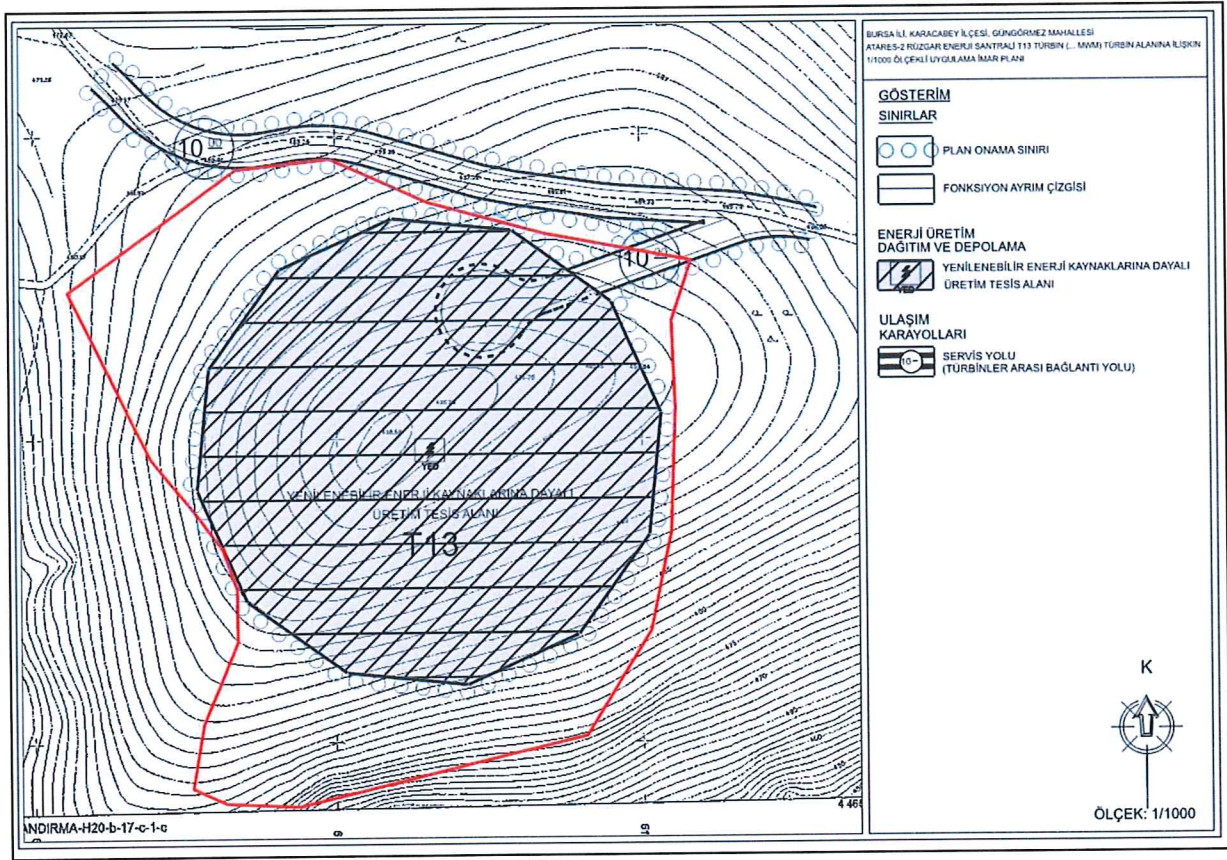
BURSA İLİ, KARACABEY İLÇESİ, GÜNGÖRMEZ MAHALLESİ
ATARES-2 RÜZGAR ENERJİ SANTRALI T13 TÜRBİN (... MWM) TÜRBİN ALANINA İLİŞKİN 1/1000 ÖLÇEKLİ UYGULAMA İMAR PLANI

GÖSTERİM

SINIRLAR

PLAN ONAMA SINIRI

FONKSİYON AYRIM ÇİZGİSİ

ENERJİ ÜRETİM DAĞITIM VE DEPOLAMA

YEÜ

YENİLENEBİLİR ENERJİ KAYNAKLARINA DAYALI ÜRETİM TESİS ALANI

ULAŞIM KARAYOLLARI

10

SERVİS YOLU (TÜRBİNLER ARASI BAĞLANTI YOLU)

10

10

YEÜ

YENİLENEBİLİR ENERJİ KAYNAKLARINA DAYALI ÜRETİM TESİS ALANI

T13

K

ÖLÇEK: 1/1000

ANDIRMA-H20-b-17-c-1-c

4 465